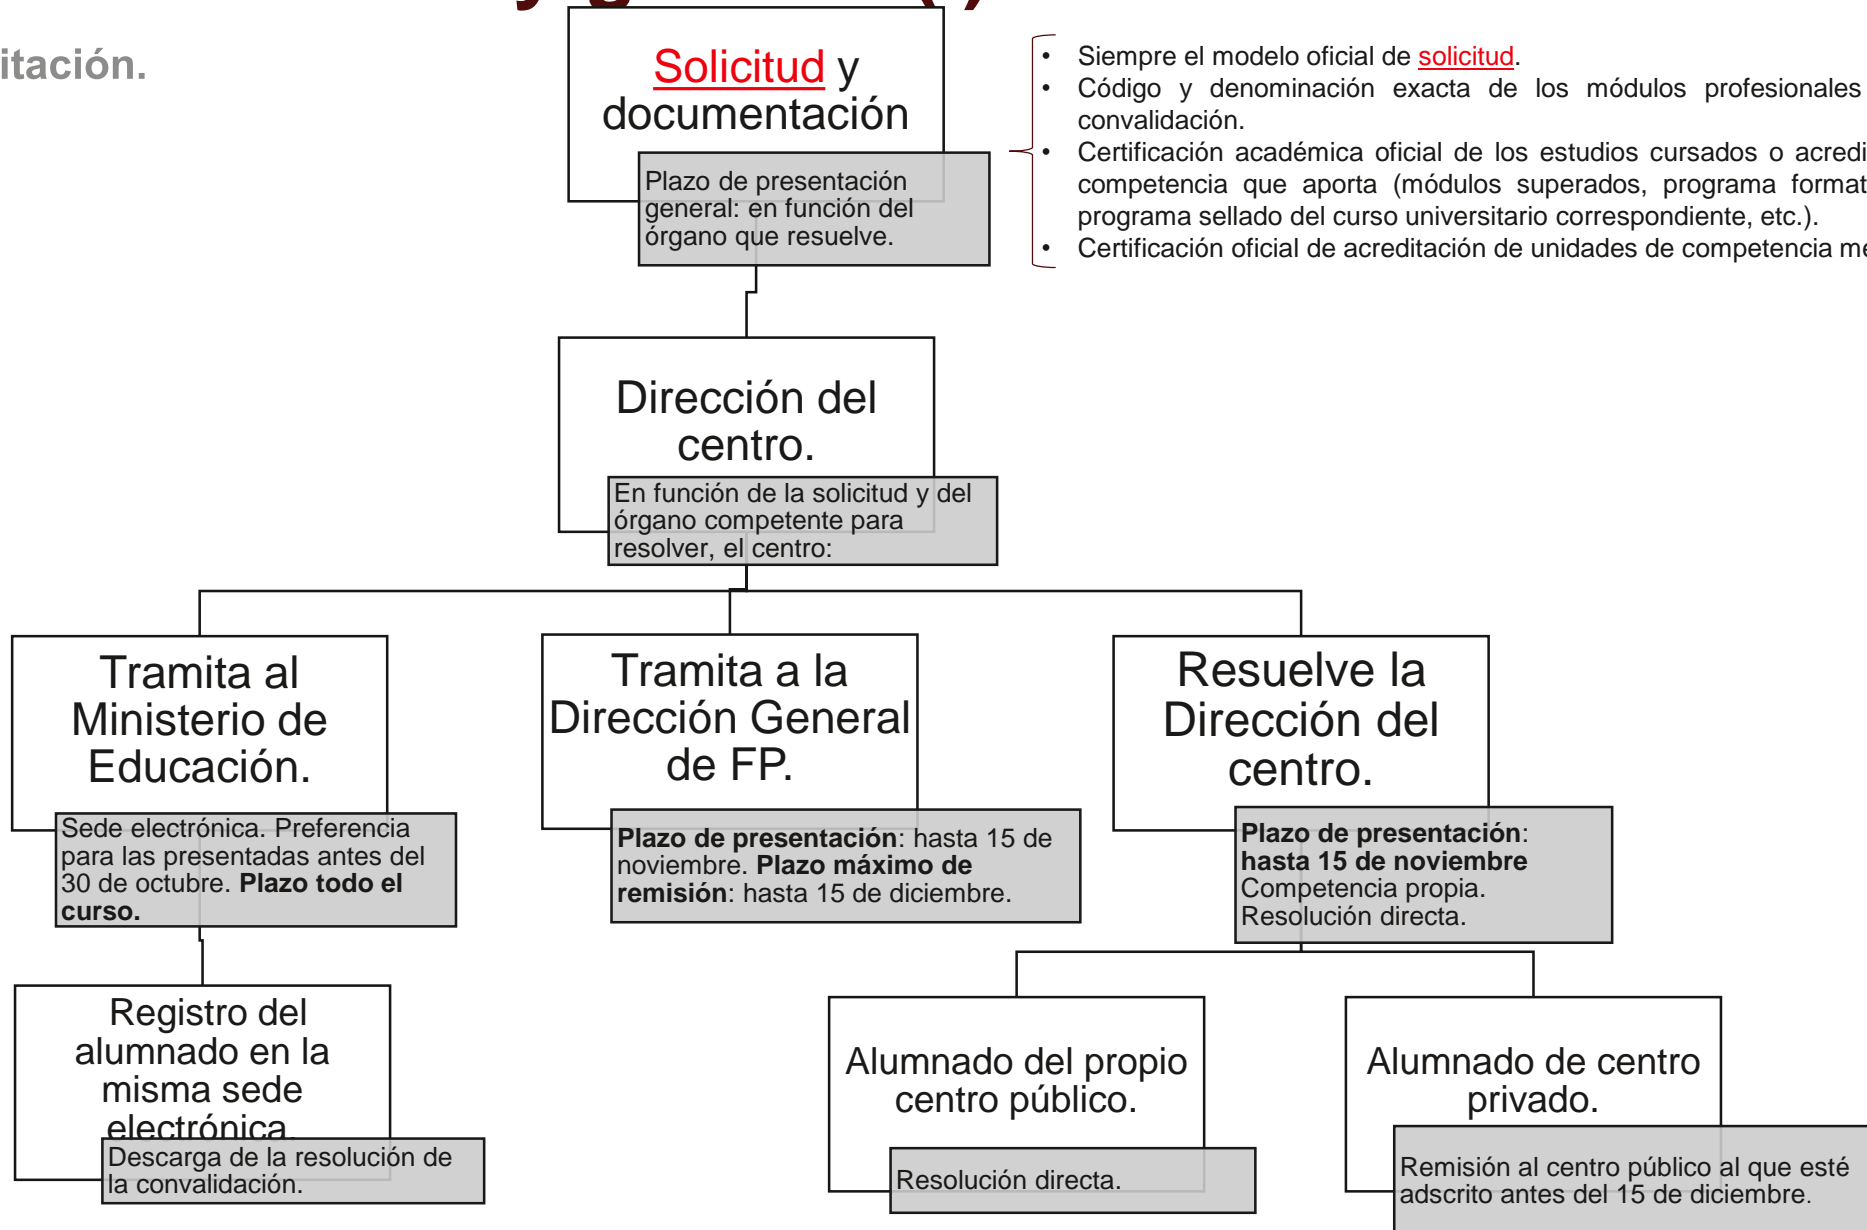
itación.

Solicitud y documentación

Plazo de presentación general: en función del órgano que resuelve.

- Siempre el modelo oficial de solicitud.
- Código y denominación exacta de los módulos profesionales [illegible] convalidación.
- Certificación académica oficial de los estudios cursados o acredi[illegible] competencia que aporta (módulos superados, programa format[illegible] programa sellado del curso universitario correspondiente, etc.).
- Certificación oficial de acreditación de unidades de competencia me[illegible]

Dirección del centro.

En función de la solicitud y del órgano competente para resolver, el centro:

Tramita al Ministerio de Educación.

Sede electrónica. Preferencia para las presentadas antes del 30 de octubre. **Plazo todo el curso.**

Registro del alumnado en la misma sede electrónica

Descarga de la resolución de la convalidación.

Tramita a la Dirección General de FP.

**Plazo de presentación**: hasta 15 de noviembre. **Plazo máximo de remisión**: hasta 15 de diciembre.

Resuelve la Dirección del centro.

**Plazo de presentación**: **hasta 15 de noviembre** Competencia propia. Resolución directa.

Alumnado del propio centro público.

Resolución directa.

Alumnado de centro privado.

Remisión al centro público al que esté adscrito antes del 15 de diciembre.